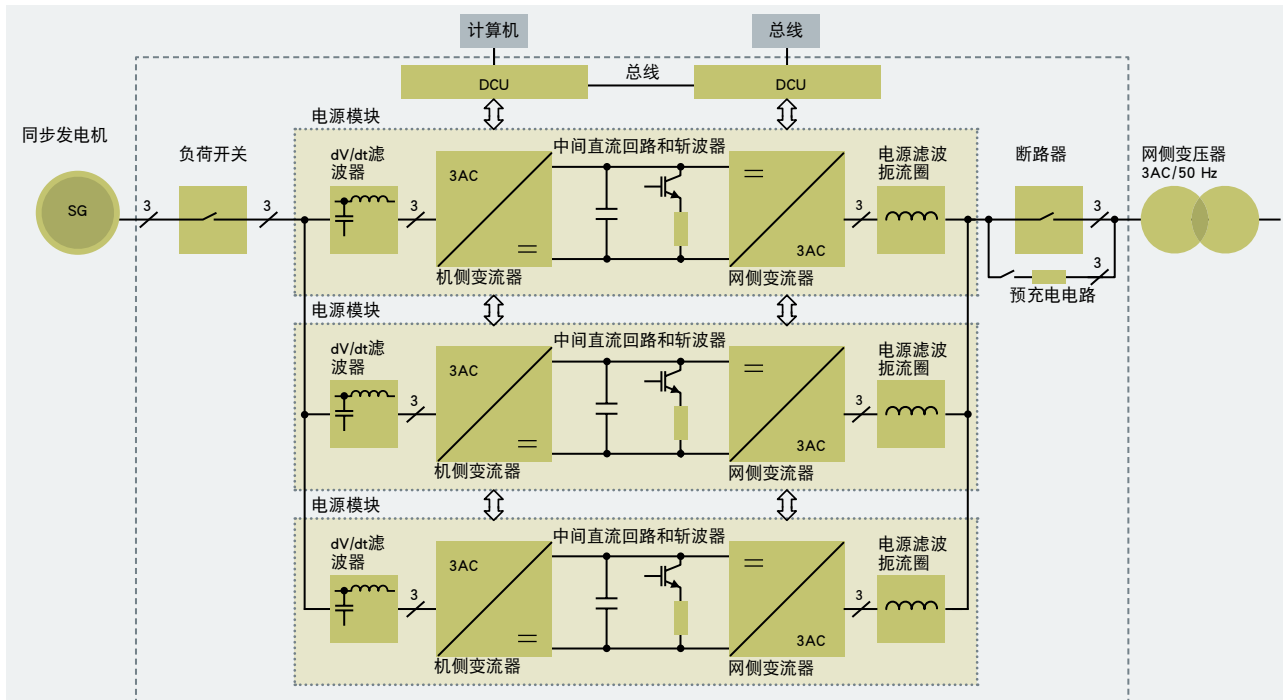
计算机

总线

DCU

总线

DCU

电源模块

同步发电机

负荷开关

dV/dt滤波器

3AC

中间直流回路和斩波器

=

电源滤波扼流圈

断路器

网侧变压器 3AC/50 Hz

SG

3

3

3

=

3AC

3

3

机侧变流器

网侧变流器

3

预充电电路

电源模块

dV/dt滤波器

3AC

中间直流回路和斩波器

=

电源滤波扼流圈

3

=

3AC

3

机侧变流器

网侧变流器

电源模块

dV/dt滤波器

3AC

中间直流回路和斩波器

=

电源滤波扼流圈

3

=

3AC

3

机侧变流器

网侧变流器